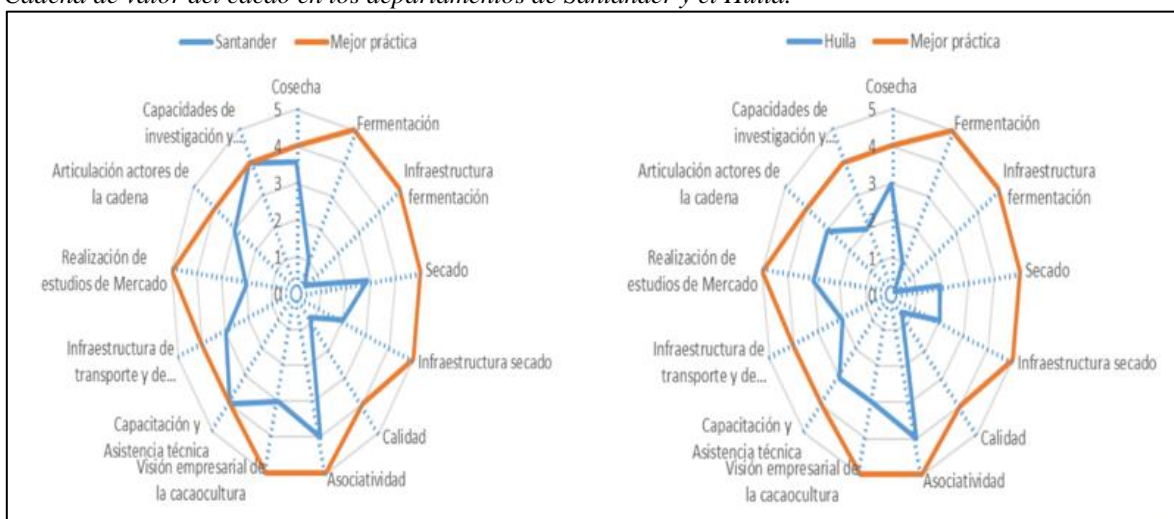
Cadena de valor del cacao en los departamentos de Santander y el Huila.

Santander Mejor práctica

Cosecha
5
4
3
2
1
0
Fermentación
Infraestructura fermentación
Secado
Infraestructura secado
Calidad
Asociatividad
Visión empresarial de la cacaocultura
Capacitación y Asistencia técnica
Infraestructura de transporte y de...
Realización de estudios de Mercado
Articulación actores de la cadena
Capacidades de investigación y...

Huila Mejor práctica

Cosecha
5
4
3
2
1
0
Fermentación
Infraestructura fermentación
Secado
Infraestructura secado
Calidad
Asociatividad
Visión empresarial de la cacaocultura
Capacitación y Asistencia técnica
Infraestructura de transporte y de...
Realización de estudios de Mercado
Articulación actores de la cadena
Capacidades de investigación y...